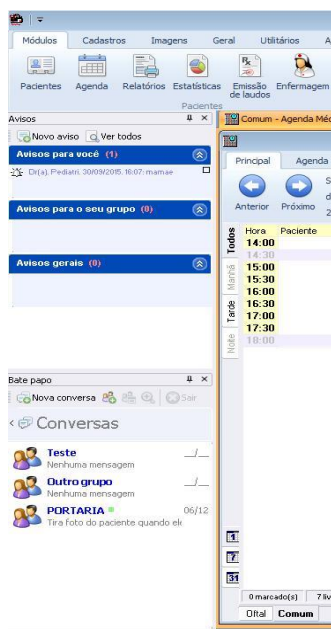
Módulos Cadastros Imagens Geral Utilitários A

Pacientes Agenda Relatórios Estatísticas Emissão de laudos Enfermagem

Pacientes

Avisos

Novo aviso Ver todos

Avisos para você (1)

Dr(a). Pediatri. 30/09/2015 16:07: mamae

Avisos para o seu grupo (0)

Avisos gerais (0)

Bate papo

Nova conversa Sair

Conversas

Teste
Nenhuma mensagem
__/__

Outro grupo
Nenhuma mensagem
__/__

PORTARIA
Tira foto do paciente quando ele
06/12

Comum - Agenda Méd

Principal Agenda

Anterior Próximo

Todos Manhã Tarde Noite

| Hora | Paciente |
|---|---|
| 14:00 | |
| 14:30 | |
| 15:00 | |
| 15:30 | |
| 16:00 | |
| 16:30 | |
| 17:00 | |
| 17:30 | |
| 18:00 | |

0 marcado(s) 7 liv

Oftal Comum